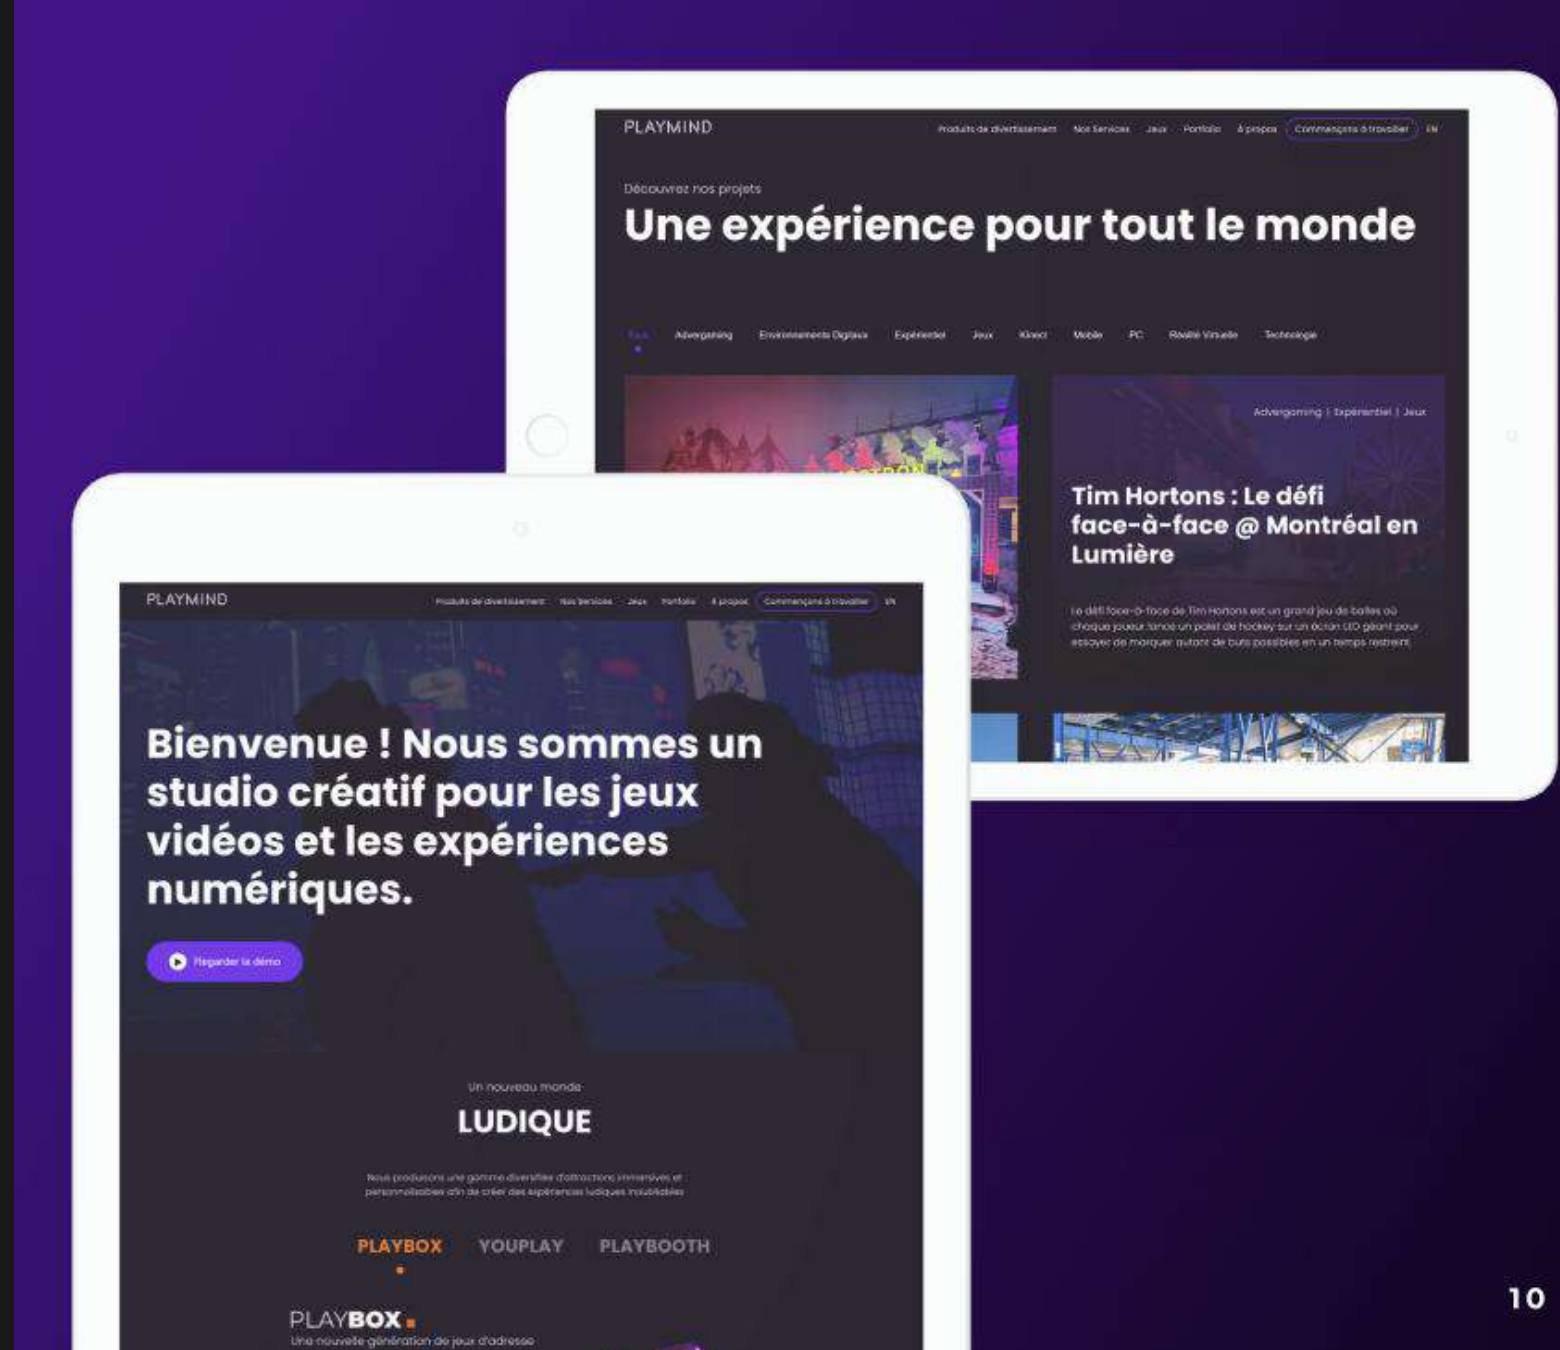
PLAYMIND

Produits de divertissement Nos Services Jeux Portfolio À propos Commençons à travailler EN

Découvrez nos projets

Une expérience pour tout le monde

Tous Advergaming Environnements Digitaux Expérientiel Jeux Kinect Mobile PC Réalité Virtuelle Technologie

Advergaming | Expérientiel | Jeux

Tim Hortons : Le défi face-à-face @ Montréal en Lumière

Le défi face-à-face de Tim Hortons est un grand jeu de balles où chaque joueur lance un palet de hockey sur un écran LED géant pour essayer de marquer autant de buts possibles en un temps restreint

PLAYMIND

Produits de divertissement Nos Services Jeux Portfolio À propos Commençons à travailler EN

Bienvenue ! Nous sommes un studio créatif pour les jeux vidéos et les expériences numériques.

Regarder la démo

Un nouveau monde

LUDIQUE

Nous produisons une gamme diversifiée d'attractions immersives et personnalisables afin de créer des expériences ludiques inoubliables

PLAYBOX YOUPLAY PLAYBOOTH

PLAYBOX

Une nouvelle génération de jeux d'adresse

10